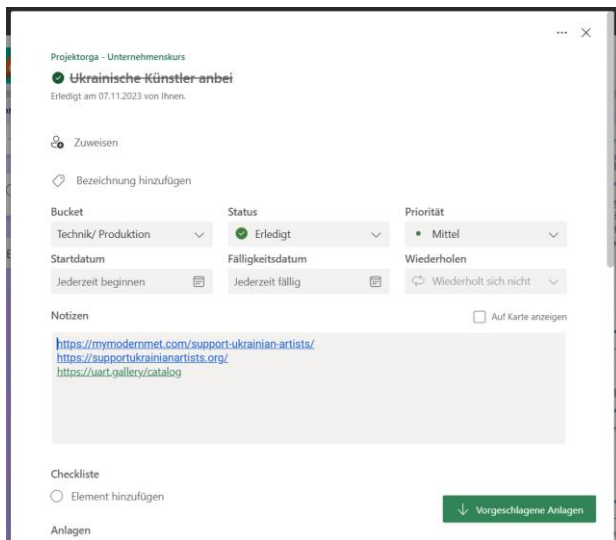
··· ×

Projektorga - Unternehmenskurs

~~Ukrainische Künstler anbei~~

Erledigt am 07.11.2023 von Ihnen.

Zuweisen

Bezeichnung hinzufügen

Bucket
Technik/ Produktion

Status
Erledigt

Priorität
Mittel

Startdatum
Jederzeit beginnen

Fälligkeitsdatum
Jederzeit fällig

Wiederholen
Wiederholt sich nicht

Notizen

Auf Karte anzeigen

https://mymodernmet.com/support-ukrainian-artists/
https://supportukrainianartists.org/
https://uart.gallery/catalog

Checkliste

Element hinzufügen

Vorgeschlagene Anlagen

Anlagen